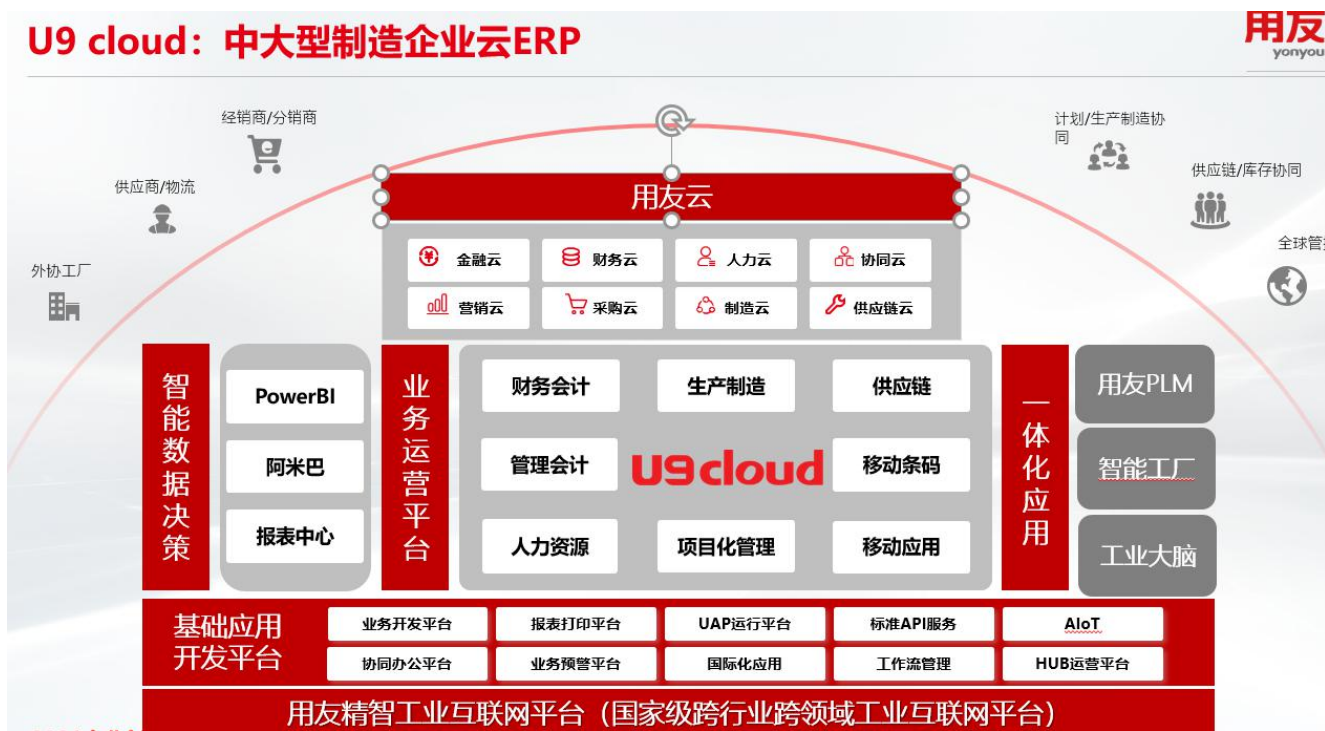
U9 cloud：中大型制造企业云ERP

用友
yonyou

经销商/分销商

供应商/物流

外协工厂

计划/生产制造协同

供应链/库存协同

全球管

用友云

金融云
财务云
人力云
协同云
营销云
采购云
制造云
供应链云

智能数据决策

PowerBI
阿米巴
报表中心

业务运营平台

财务会计
生产制造
供应链
管理会计
U9cloud
移动条码
人力资源
项目化管理
移动应用

一体化应用

用友PLM
智能工厂
工业大脑

基础应用开发平台

业务开发平台
报表打印平台
UAP运行平台
标准API服务
AIoT
协同办公平台
业务预警平台
国际化应用
工作流管理
HUB运营平台

用友精智工业互联网平台（国家级跨行业跨领域工业互联网平台）